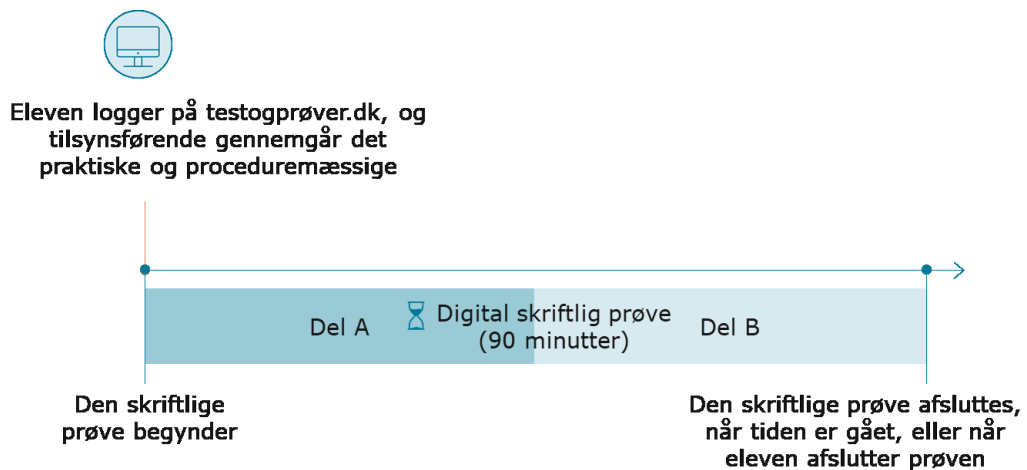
Eleven logger på testogprøver.dk, og tilsynsførende gennemgår det praktiske og proceduremæssige

Del A

Digital skriftlig prøve (90 minutter)

Del B

Den skriftlige prøve begynder

Den skriftlige prøve afsluttes, når tiden er gået, eller når eleven afslutter prøven